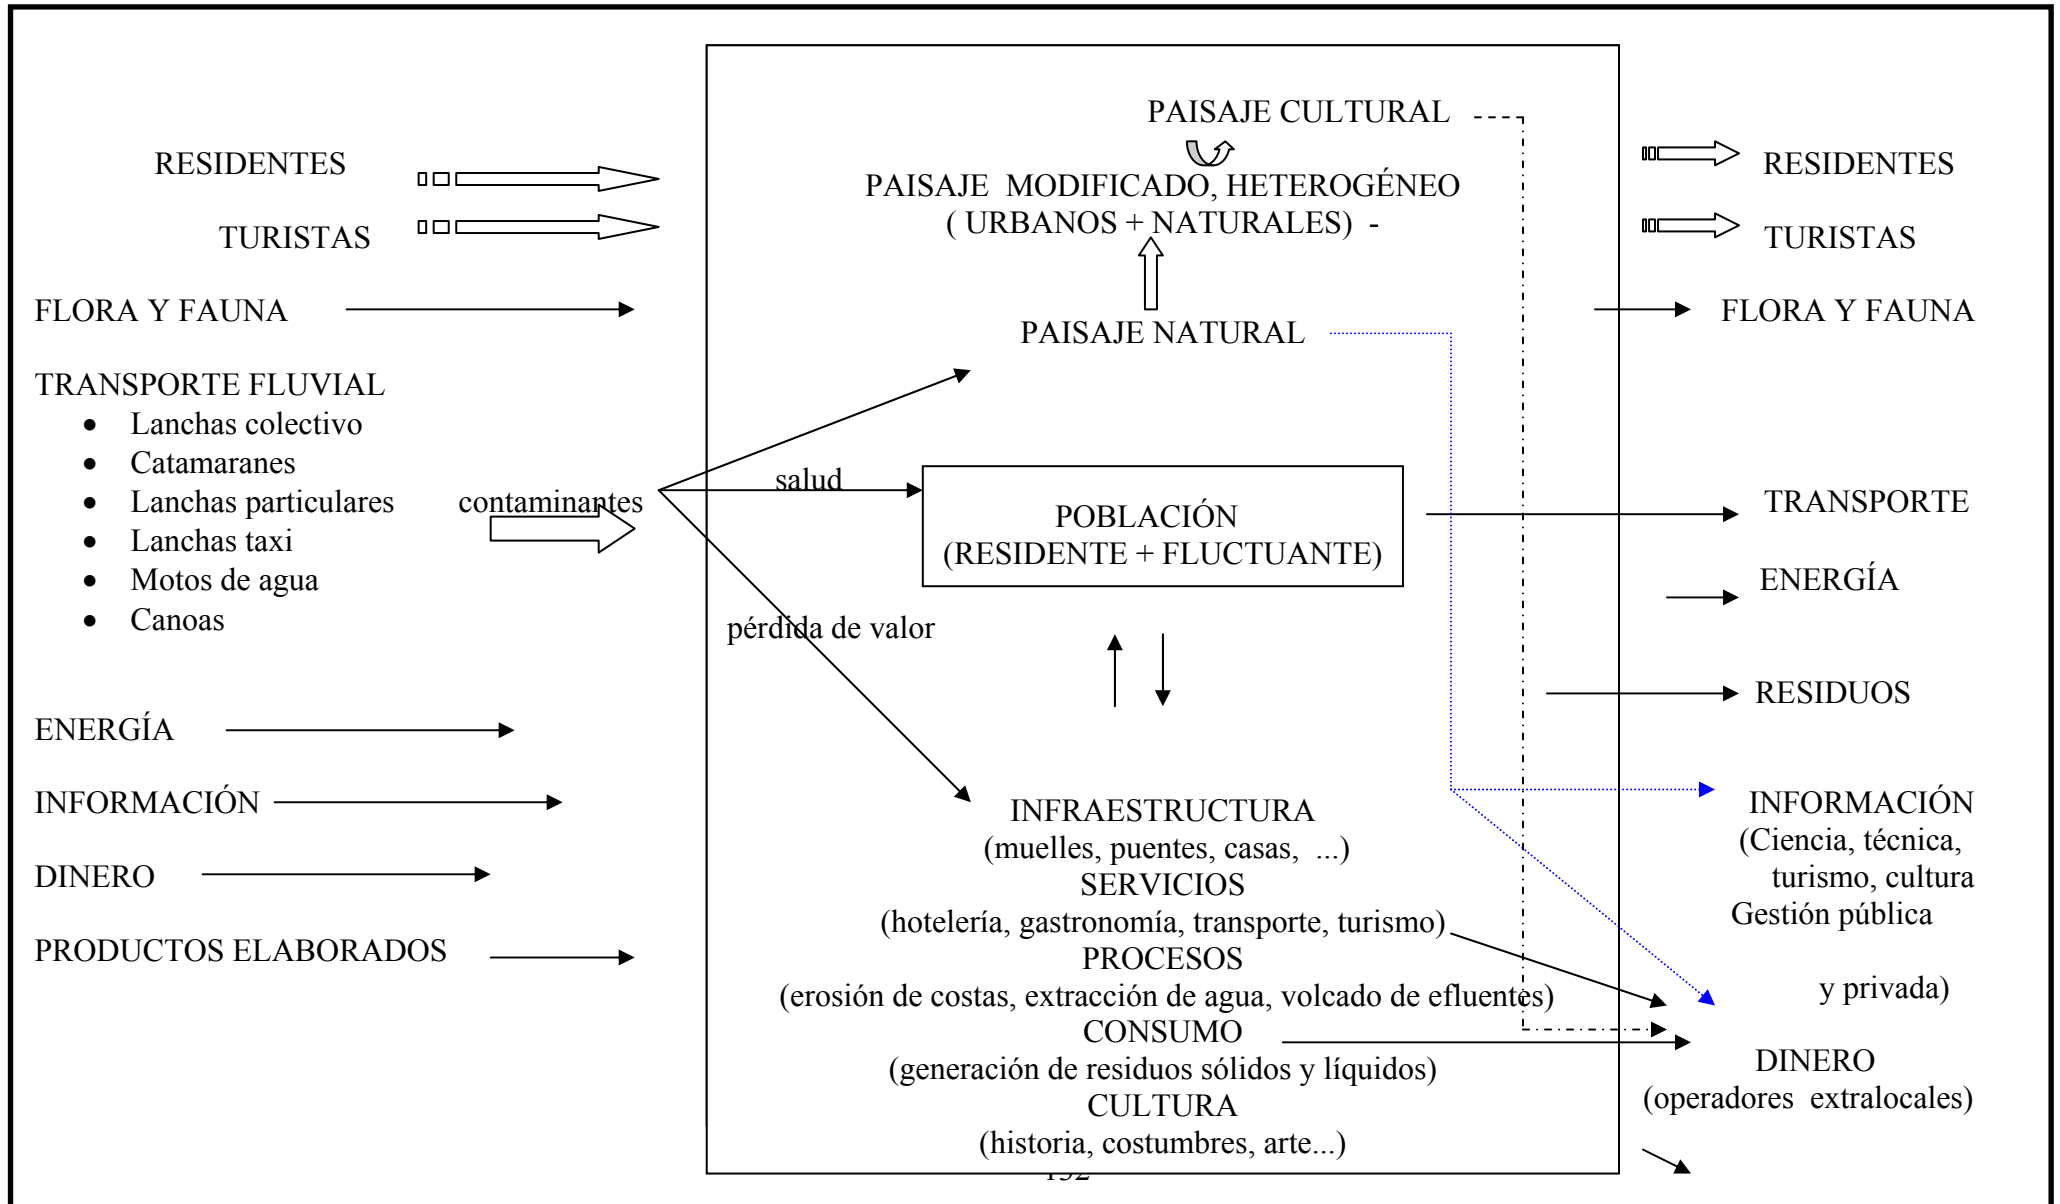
PAISAJE CULTURAL

PAISAJE MODIFICADO, HETEROGÉNEO
( URBANOS + NATURALES) -

PAISAJE NATURAL

RESIDENTES

TURISTAS

FLORA Y FAUNA

TRANSPORTE FLUVIAL
- Lanchas colectivo
- Catamaranes
- Lanchas particulares
- Lanchas taxi
- Motos de agua
- Canoas

contaminantes

salud

pérdida de valor

POBLACIÓN
(RESIDENTE + FLUCTUANTE)

ENERGÍA

INFORMACIÓN

DINERO

PRODUCTOS ELABORADOS

INFRAESTRUCTURA
(muelles, puentes, casas, ...)
SERVICIOS
(hotelería, gastronomía, transporte, turismo)
PROCESOS
(erosión de costas, extracción de agua, volcado de efluentes)
CONSUMO
(generación de residuos sólidos y líquidos)
CULTURA
(historia, costumbres, arte...)

RESIDENTES

TURISTAS

FLORA Y FAUNA

TRANSPORTE

ENERGÍA

RESIDUOS

INFORMACIÓN
(Ciencia, técnica, turismo, cultura
Gestión pública
y privada)

DINERO
(operadores extralocales)

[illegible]